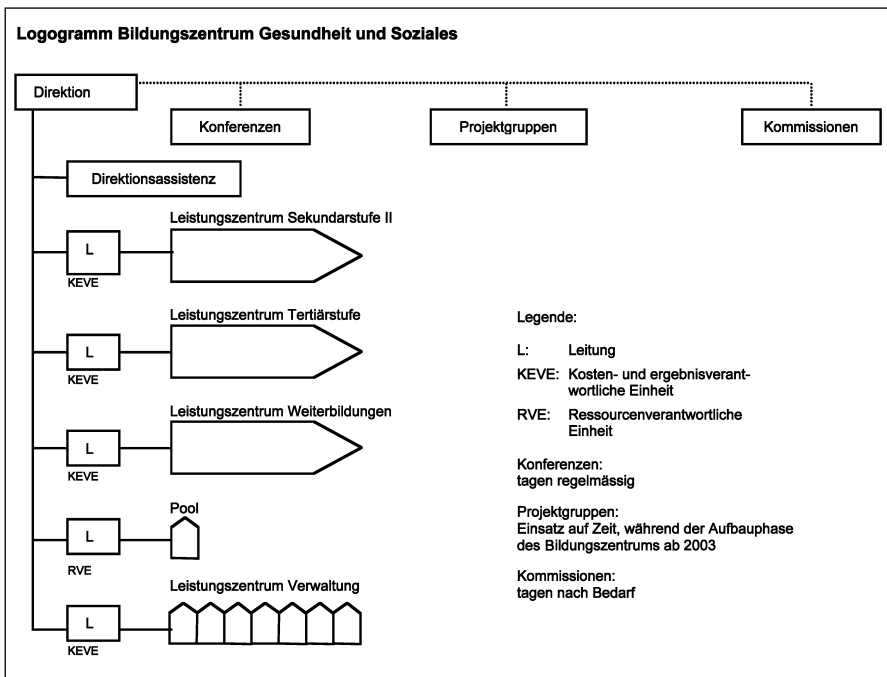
Logogramm Bildungszentrum Gesundheit und Soziales

Direktion

Konferenzen

Projektgruppen

Kommissionen

Direktionsassistenz

Leistungszentrum Sekundarstufe II

L

KEVE

Leistungszentrum Tertiärstufe

L

KEVE

Leistungszentrum Weiterbildungen

L

KEVE

Pool

L

RVE

Leistungszentrum Verwaltung

L

KEVE

Legende:

L: Leitung

KEVE: Kosten- und ergebnisverantwortliche Einheit

RVE: Ressourcenverantwortliche Einheit

Konferenzen:
tagen regelmässig

Projektgruppen:
Einsatz auf Zeit, während der Aufbauphase des Bildungszentrums ab 2003

Kommissionen:
tagen nach Bedarf